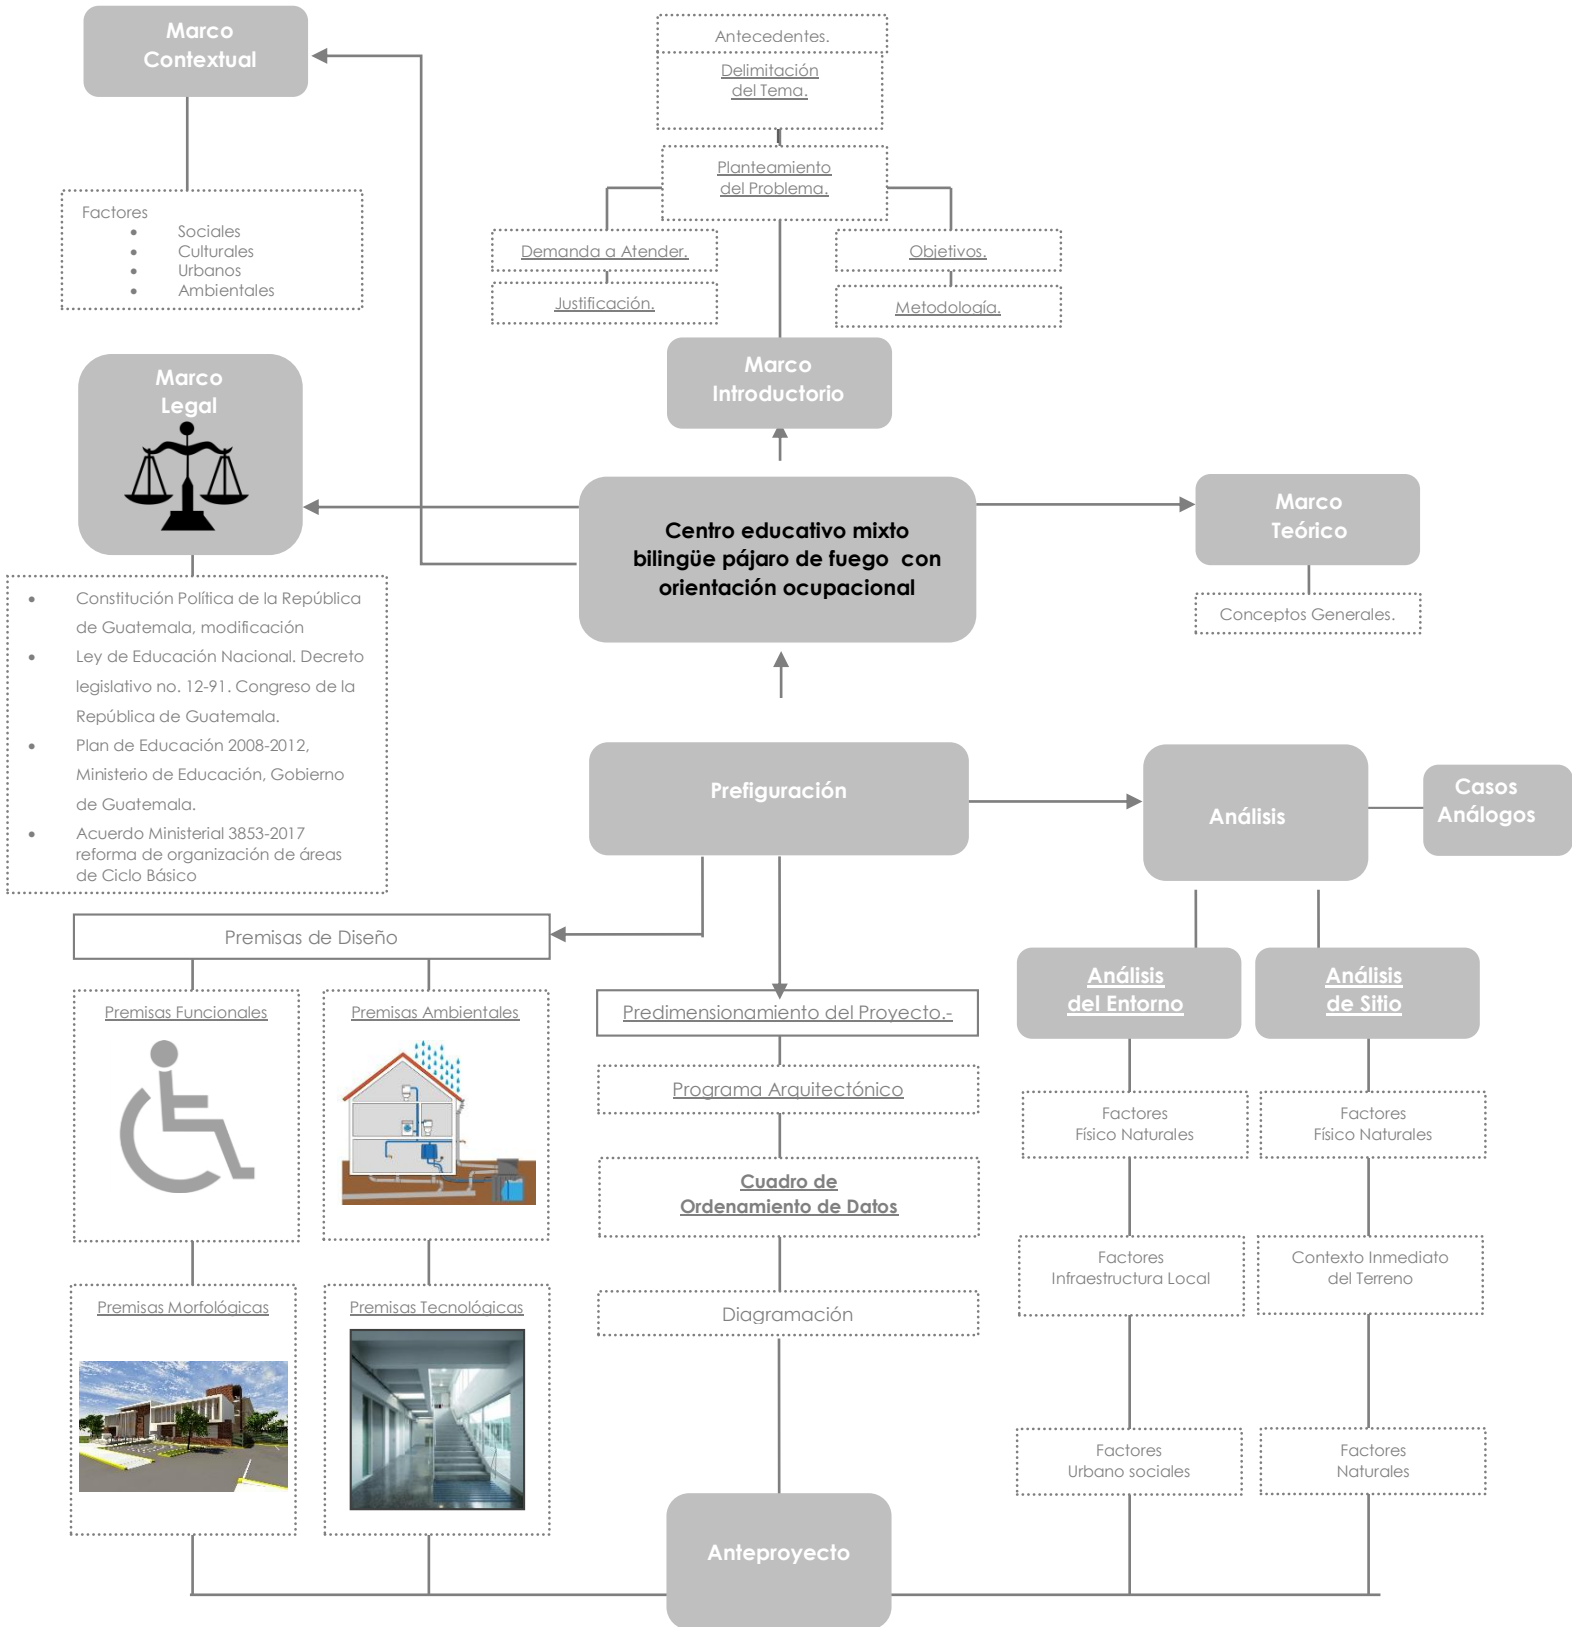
Marco Contextual

Factores
- Sociales
- Culturales
- Urbanos
- Ambientales

Antecedentes.

Delimitación del Tema.

Planteamiento del Problema.

Demanda a Atender.

Justificación.

Objetivos.

Metodología.

Marco Introductorio

Marco Legal

- Constitución Política de la República de Guatemala, modificación
- Ley de Educación Nacional. Decreto legislativo no. 12-91. Congreso de la República de Guatemala.
- Plan de Educación 2008-2012, Ministerio de Educación, Gobierno de Guatemala.
- Acuerdo Ministerial 3853-2017 reforma de organización de áreas de Ciclo Básico

Centro educativo mixto bilingüe pájaro de fuego con orientación ocupacional

Marco Teórico

Conceptos Generales.

Prefiguración

Análisis

Casos Análogos

Premisas de Diseño

Premisas Funcionales

Premisas Ambientales

Premisas Morfológicas

Premisas Tecnológicas

Predimensionamiento del Proyecto.-

Programa Arquitectónico

Cuadro de Ordenamiento de Datos

Diagramación

Anteproyecto

Análisis del Entorno

Análisis de Sitio

Factores Físico Naturales

Factores Físico Naturales

Factores Infraestructura Local

Contexto Inmediato del Terreno

Factores Urbano sociales

Factores Naturales